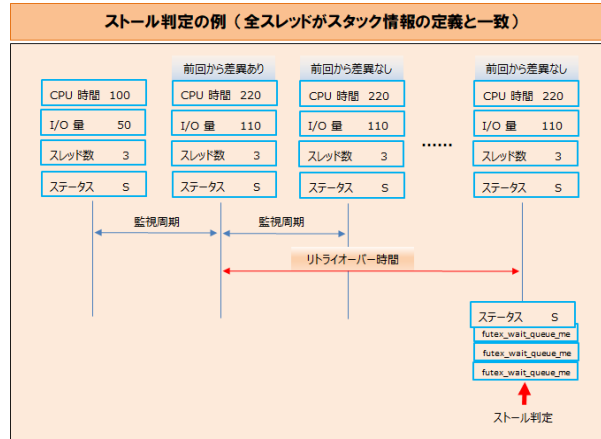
ストール判定の例（全スレッドがスタック情報の定義と一致）

| CPU 時間 100 |
|---|
| I/O 量 50 |
| スレッド数 3 |
| ステータス S |

前回から差異あり

| CPU 時間 220 |
|---|
| I/O 量 110 |
| スレッド数 3 |
| ステータス S |

前回から差異なし

| CPU 時間 220 |
|---|
| I/O 量 110 |
| スレッド数 3 |
| ステータス S |

……

前回から差異なし

| CPU 時間 220 |
|---|
| I/O 量 110 |
| スレッド数 3 |
| ステータス S |

監視周期

監視周期

リトライオーバー時間

ステータス S

futex_wait_queue_me

futex_wait_queue_me

futex_wait_queue_me

ストール判定